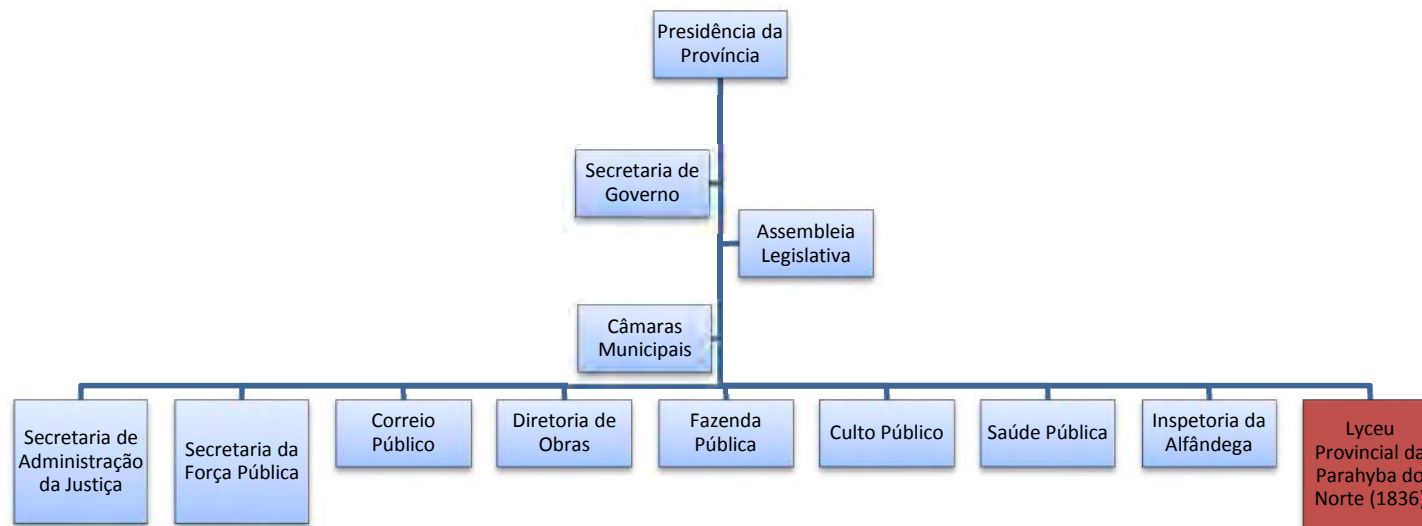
Presidência da Província

Secretaria de Governo

Assembleia Legislativa

Câmaras Municipais

Secretaria de Administração da Justiça

Secretaria da Força Pública

Correio Público

Diretoria de Obras

Fazenda Pública

Culto Público

Saúde Pública

Inspetoria da Alfândega

Lyceu Provincial da Parahyba do Norte (1836)